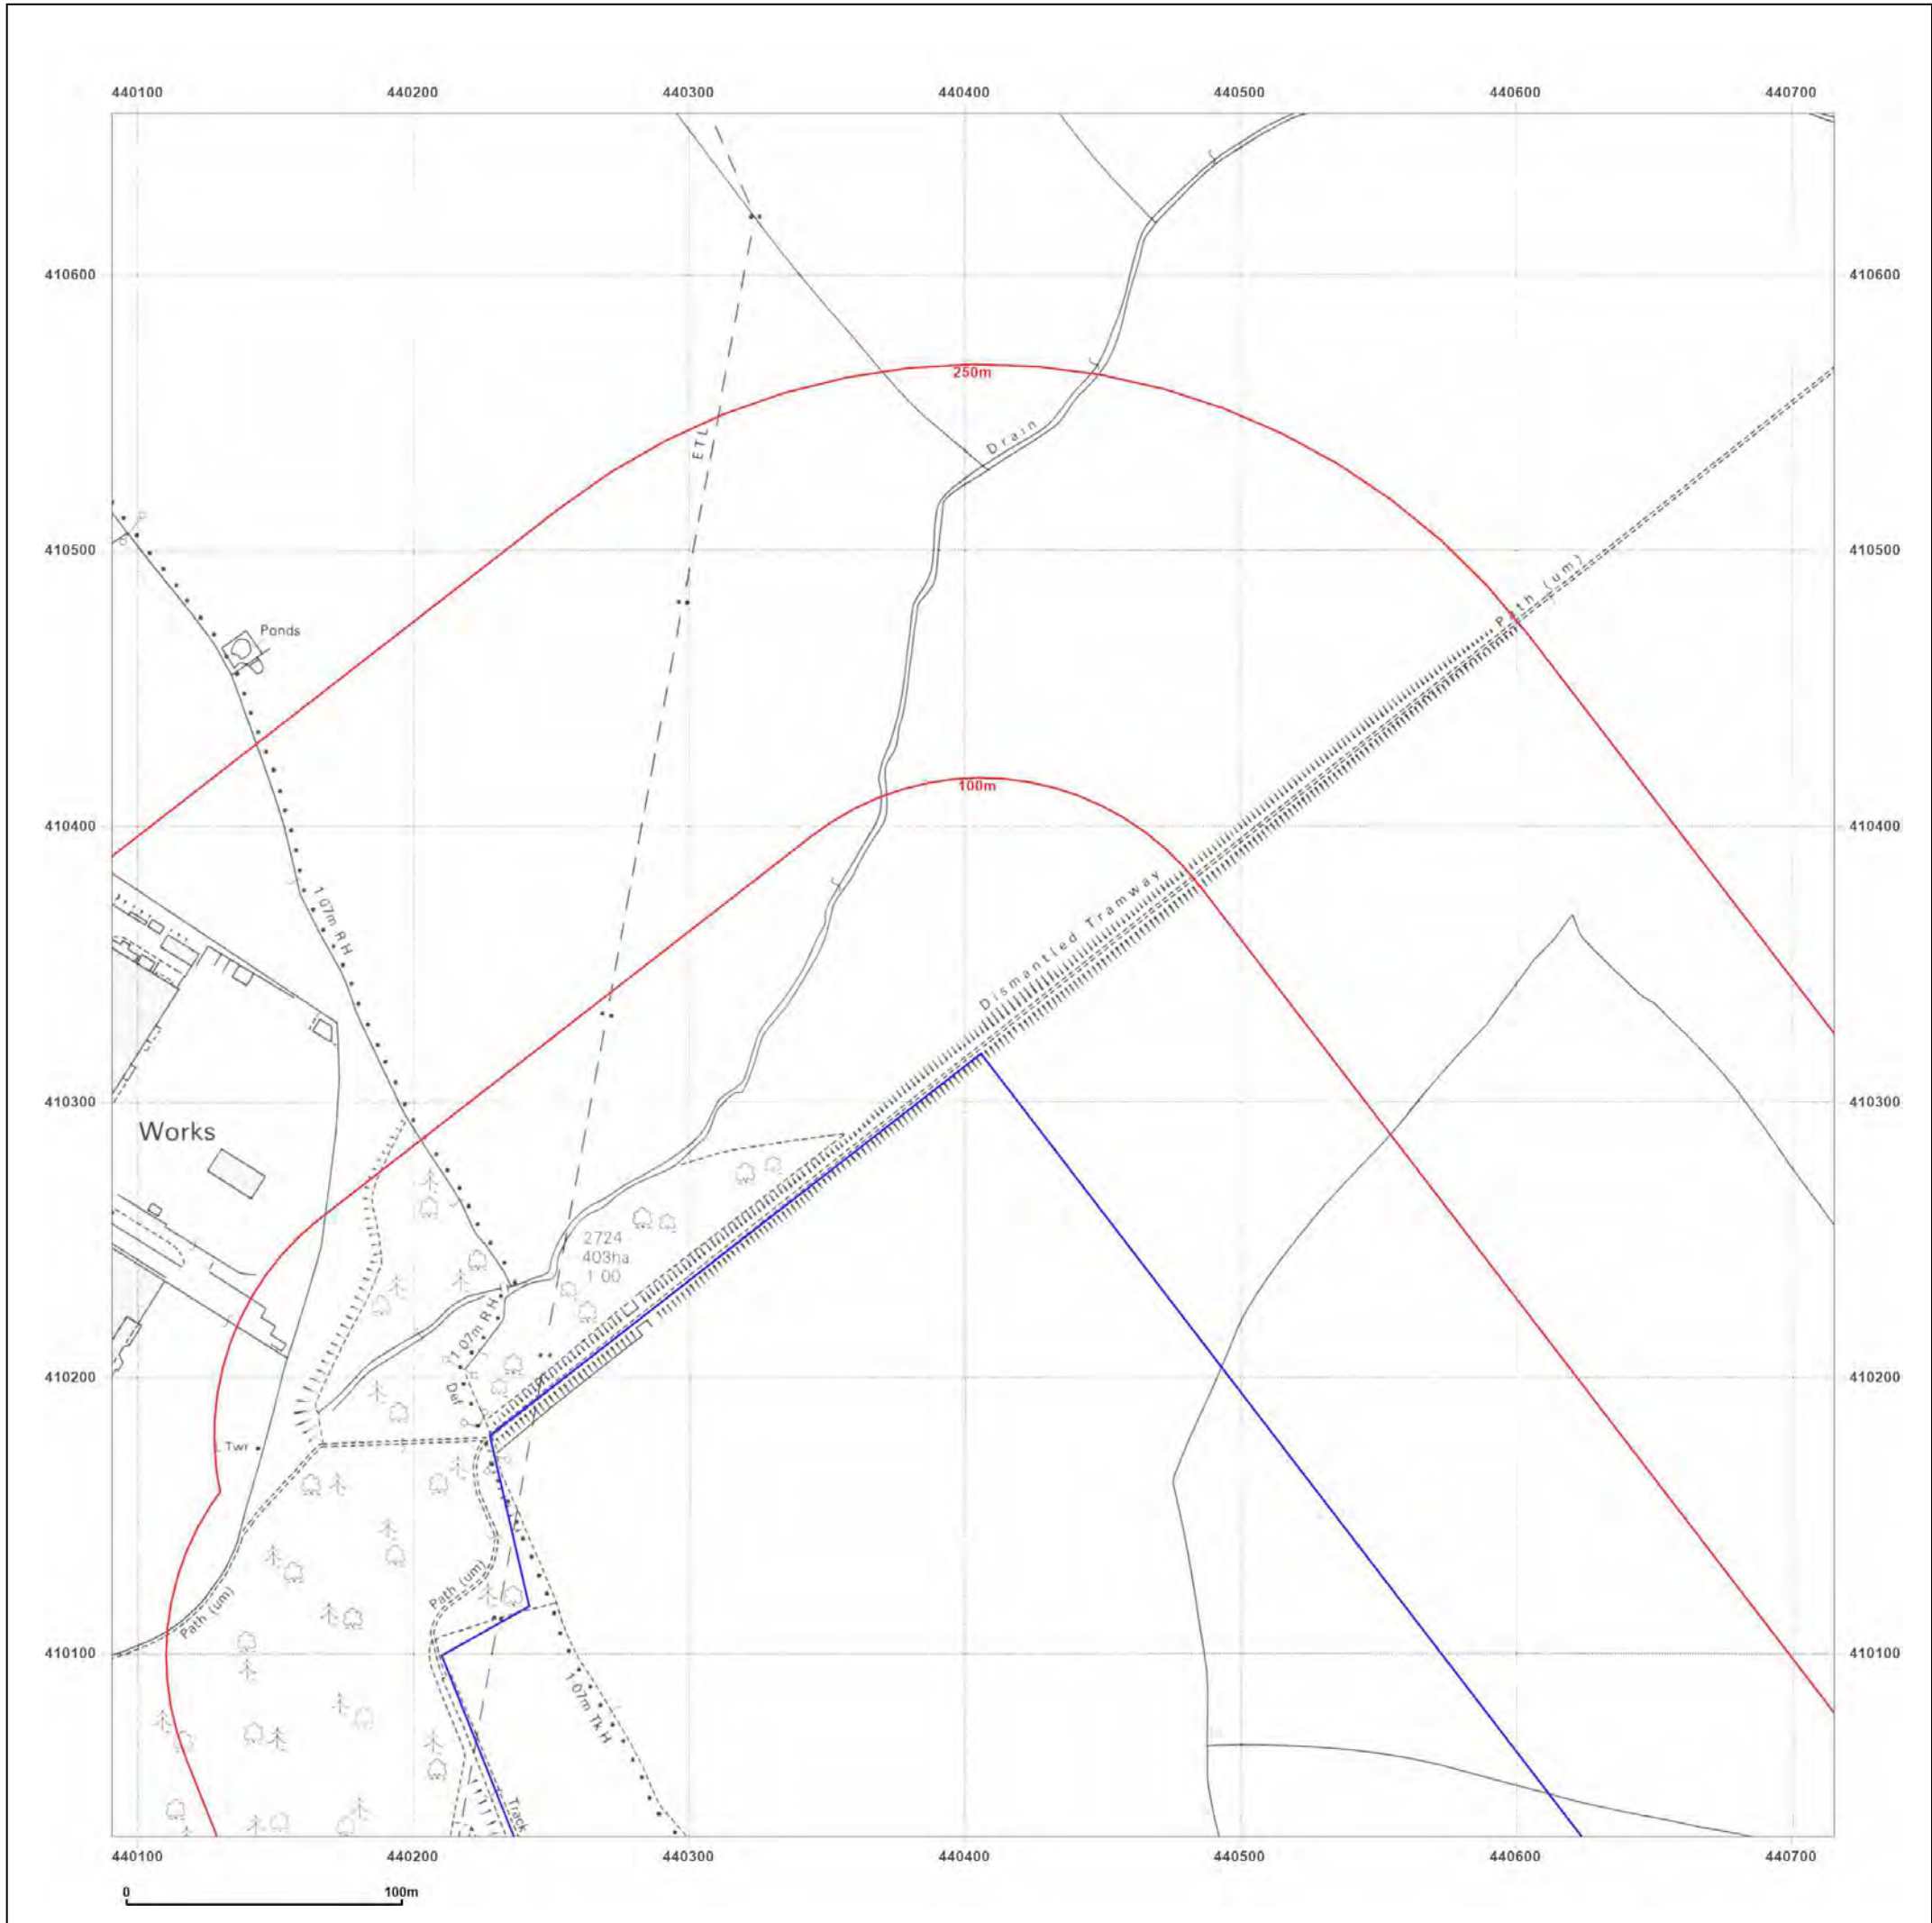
440100 440200 440300 440400 440500 440600 440700

410600
410500
410400
410300
410200
410100

250m
100m
ETL
Drain
Ponds
Path (um)
1.07m RH
Dismantled Tramway
Works
2724
403ha
1.00
1.07m RH
Def
Twr
Path (um)
Path (um)
1.07m TkH
Track

440100 440200 440300 440400 440500 440600 440700

0
100m